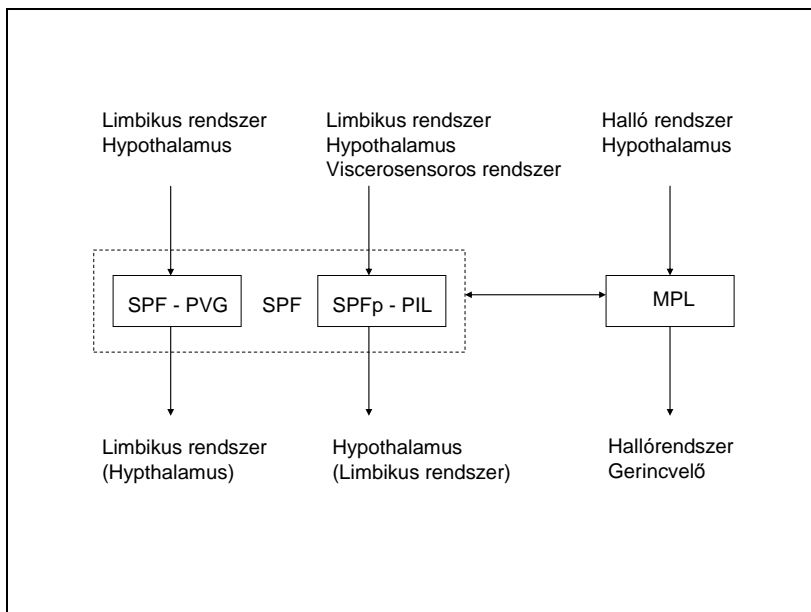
Limbikus rendszer
Hypothalamus

Limbikus rendszer
Hypothalamus
Viscerosensoros rendszer

Halló rendszer
Hypothalamus

SPF - PVG

SPF

SPFp - PIL

MPL

Limbikus rendszer
(Hypthalamus)

Hypothalamus
(Limbikus rendszer)

Hallórendszer
Gerincvelő